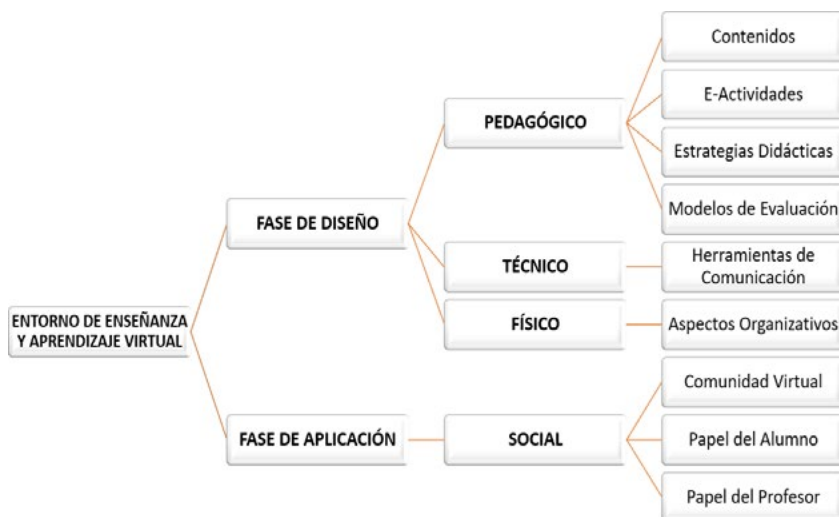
ENTORNO DE ENSEÑANZA Y APRENDIZAJE VIRTUAL

FASE DE DISEÑO

PEDAGÓGICO

Contenidos

E-Actividades

Estrategias Didácticas

Modelos de Evaluación

TÉCNICO

Herramientas de Comunicación

FÍSICO

Aspectos Organizativos

FASE DE APLICACIÓN

SOCIAL

Comunidad Virtual

Papel del Alumno

Papel del Profesor